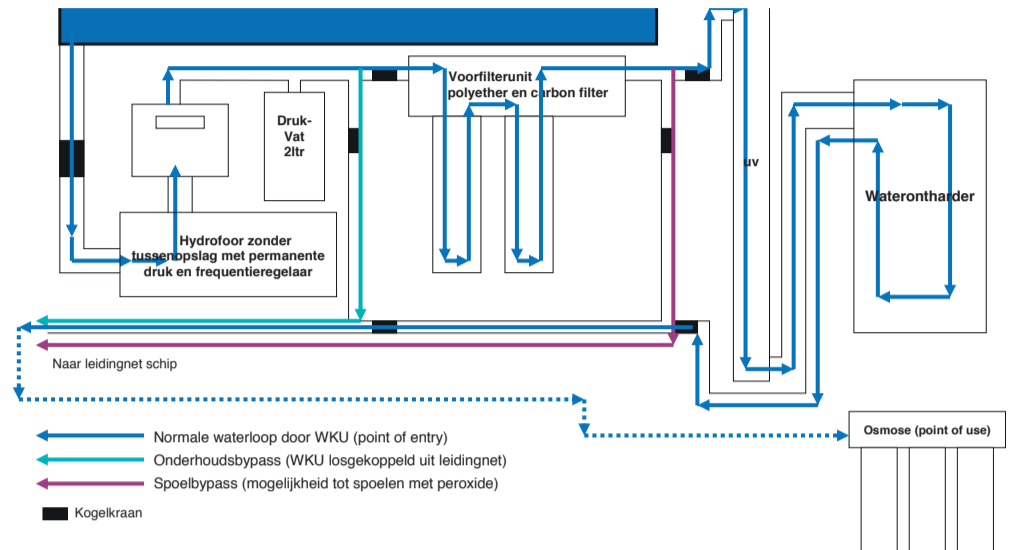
Voorfilterunit
polyether en carbon filter

Druk-
Vat
2ltr

Hydrofoor zonder tussenopslag met permanente druk en frequentieregelaar

uv

Waterontharder

Naar leidingnet schip

Osmose (point of use)

Normale waterloop door WKU (point of entry)
Onderhoudsbypass (WKU losgekoppeld uit leidingnet)
Spoelbypass (mogelijkheid tot spoelen met peroxide)
Kogelkraan